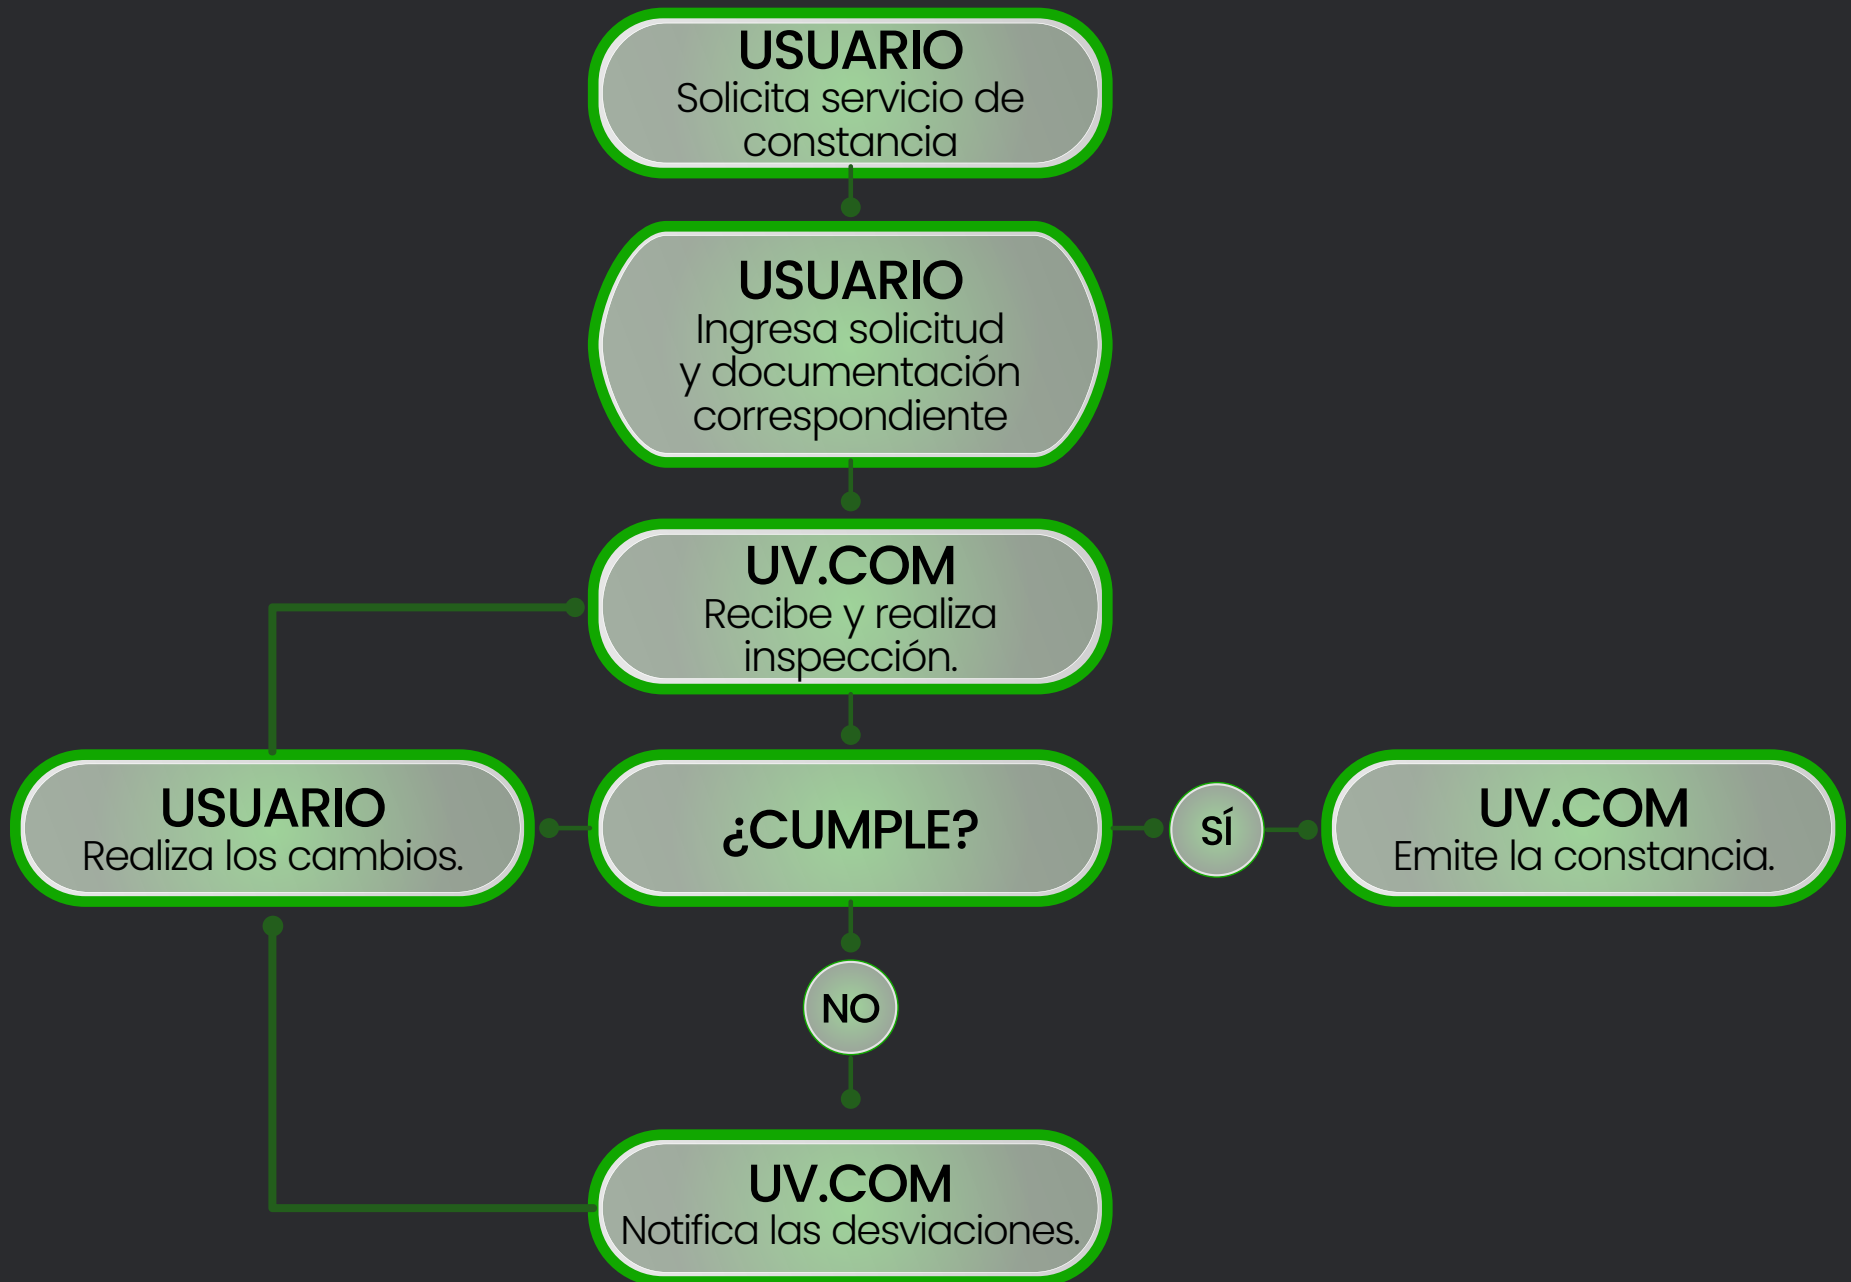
USUARIO
Solicita servicio de constancia

USUARIO
Ingresa solicitud y documentación correspondiente

UV.COM
Recibe y realiza inspección.

USUARIO
Realiza los cambios.

¿CUMPLE?

SÍ

UV.COM
Emite la constancia.

NO

UV.COM
Notifica las desviaciones.